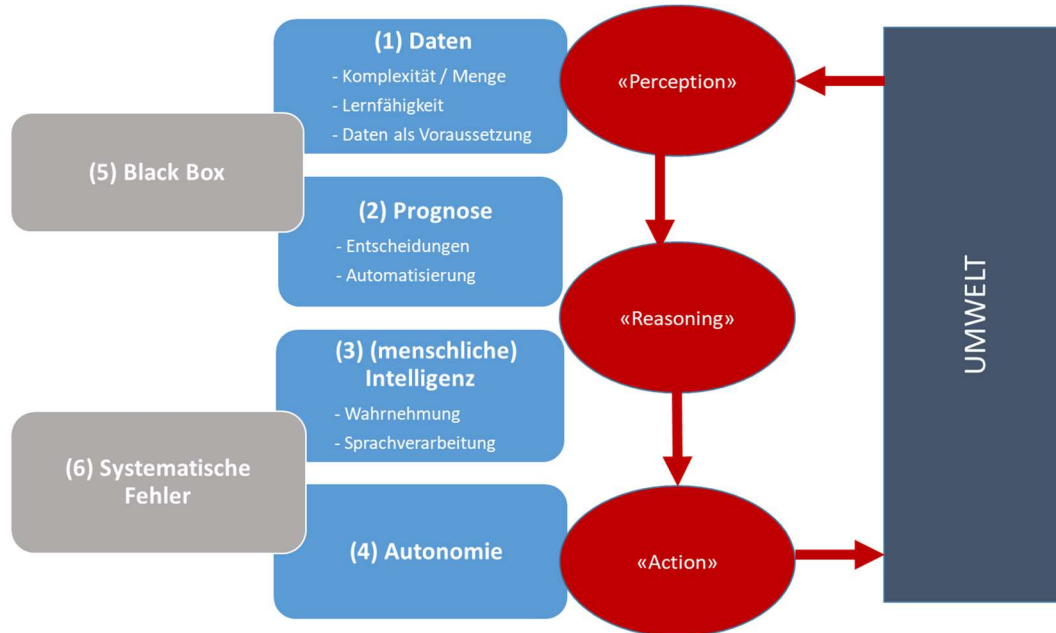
(1) Daten
- Komplexität / Menge
- Lernfähigkeit
- Daten als Voraussetzung

«Perception»

(5) Black Box

(2) Prognose
- Entscheidungen
- Automatisierung

«Reasoning»

UMWELT

(3) (menschliche) Intelligenz
- Wahrnehmung
- Sprachverarbeitung

(6) Systematische Fehler

(4) Autonomie

«Action»